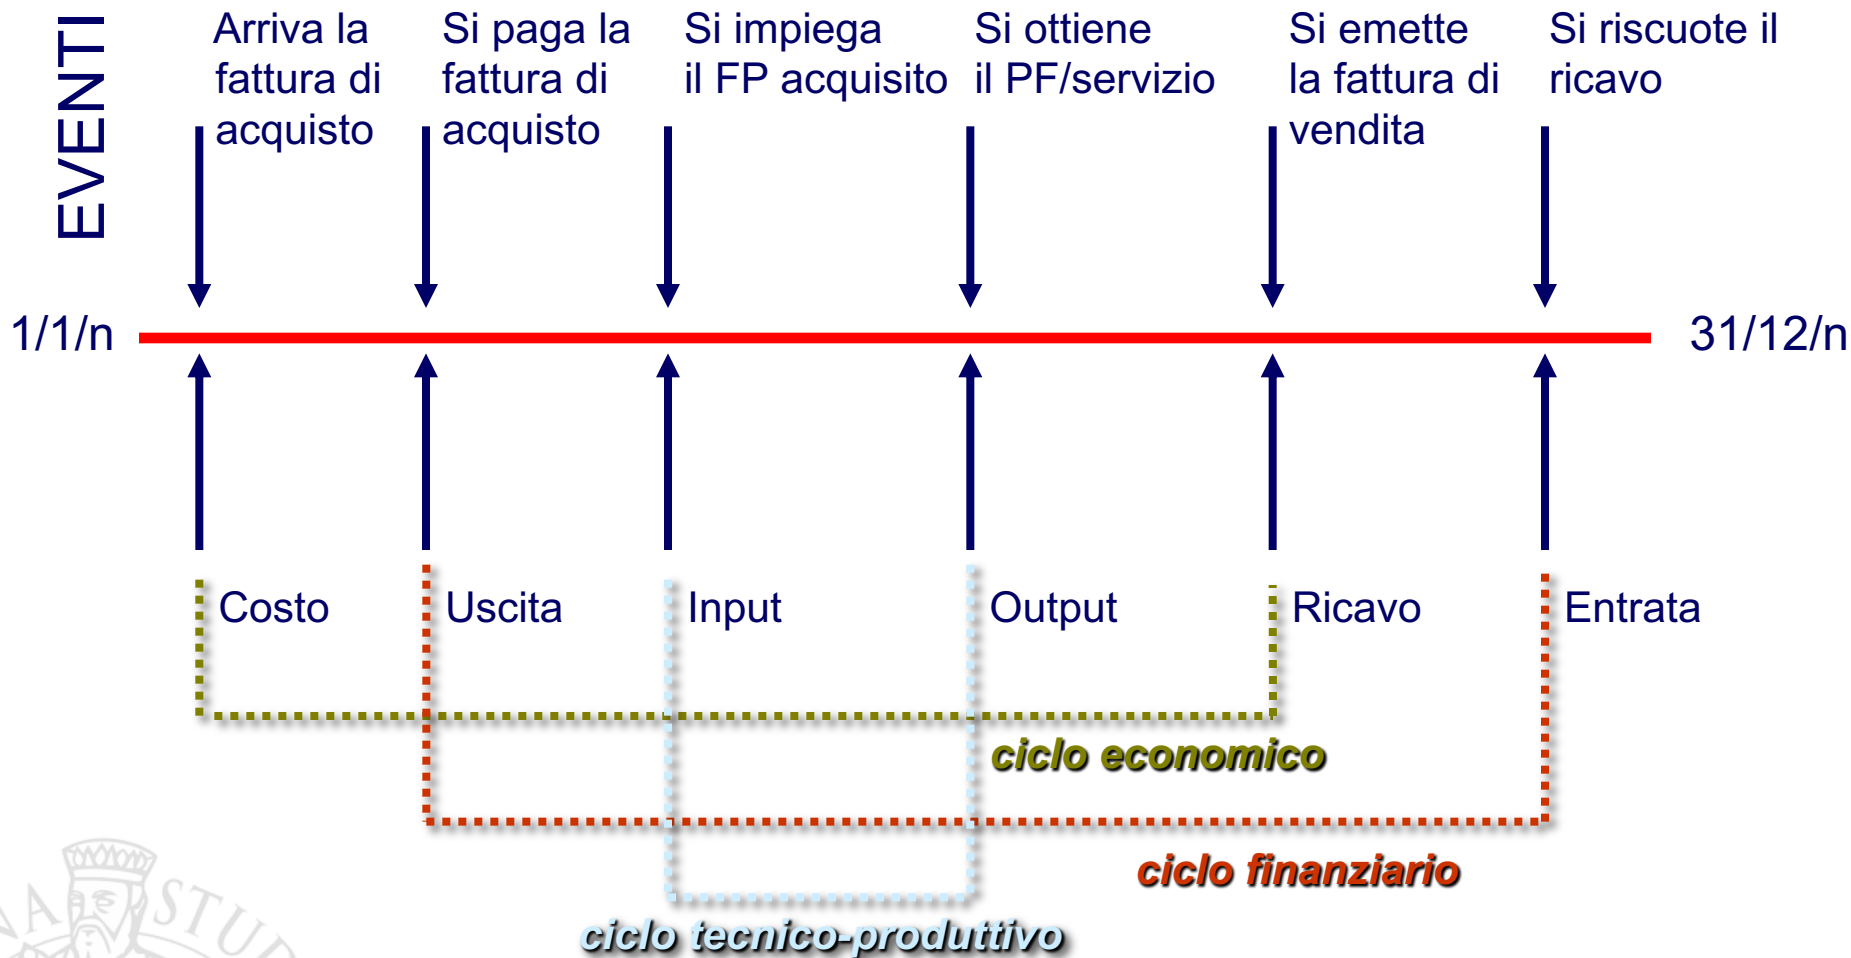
EVENTI

Arriva la fattura di acquisto

Si paga la fattura di acquisto

Si impiega il FP acquisito

Si ottiene il PF/servizio

Si emette la fattura di vendita

Si riscuote il ricavo

1/1/n

31/12/n

Costo

Uscita

Input

Output

Ricavo

Entrata

ciclo economico

ciclo finanziario

ciclo tecnico-produttivo

STU